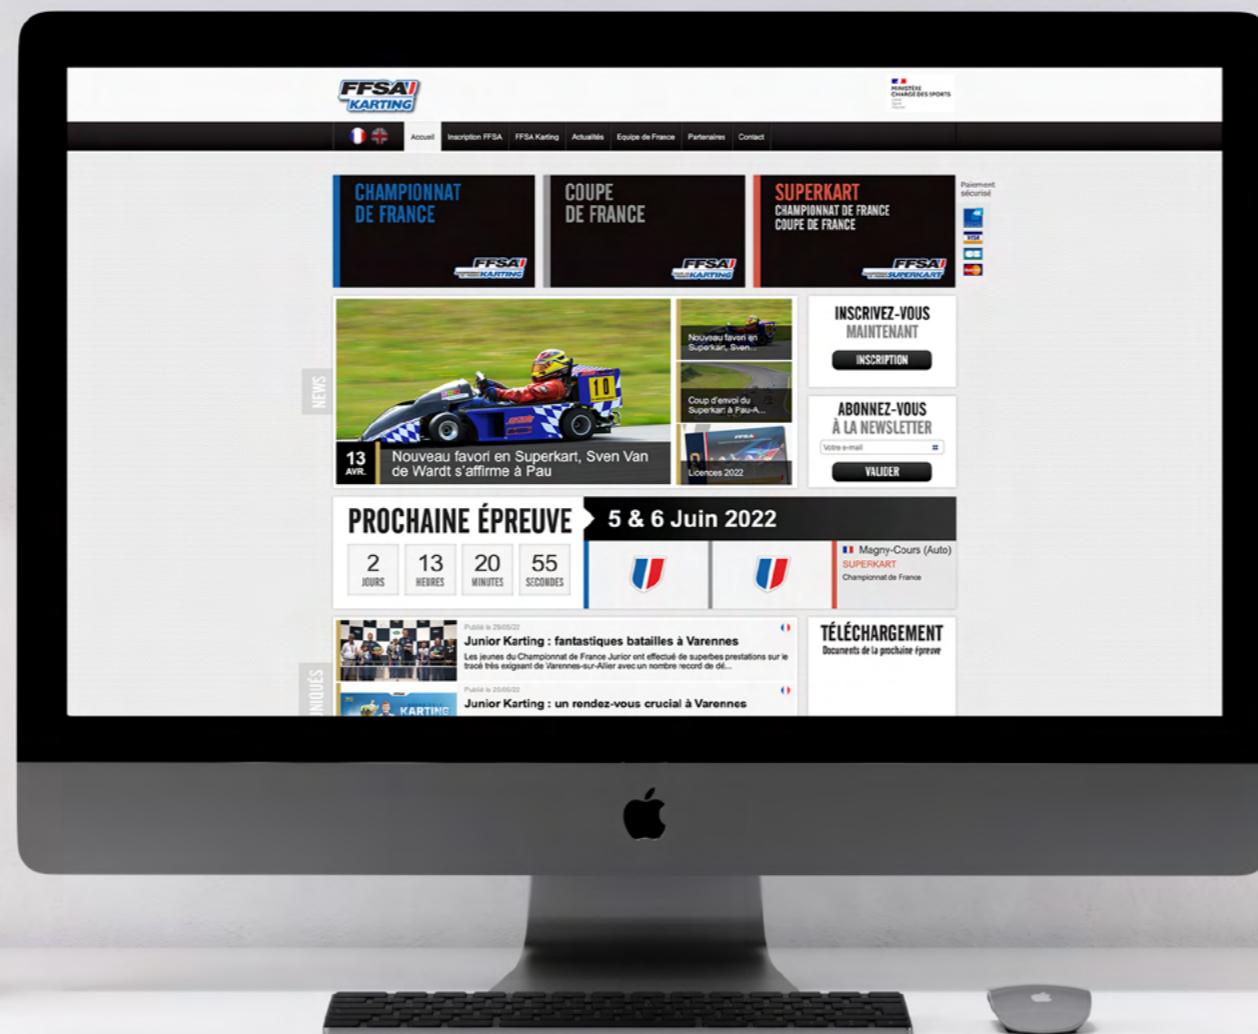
FFSA KARTING

MINISTÈRE CHARGÉ DES SPORTS

Accueil
Inscription FFSA
FFSA Karting
Actualités
Equipe de France
Partenaires
Contact

CHAMPIONNAT DE FRANCE
FFSA KARTING

COUPE DE FRANCE
FFSA KARTING

SUPERKART
CHAMPIONNAT DE FRANCE
COUPE DE FRANCE
FFSA SUPERKART

Paiement sécurisé

NEWS

13 AVR.
Nouveau favori en Superkart, Sven Van de Wardt s'affirme à Pau

Nouveau favori en Superkart, Sven...

Coup d'envoi du Superkart à Pau-A...

Licences 2022

INSCRIVEZ-VOUS MAINTENANT
INSCRIPTION

ABONNEZ-VOUS À LA NEWSLETTER
Votre e-mail
VALIDER

PROCHAINE ÉPREUVE
5 & 6 Juin 2022
2 JOURS
13 HEURES
20 MINUTES
55 SECONDES

Magny-Cours (Auto)
SUPERKART
Championnat de France

NIQUÉS

Publié le 29/05/22
Junior Karting : fantastiques batailles à Varennes
Les jeunes du Championnat de France Junior ont effectué de superbes prestations sur le tracé très exigeant de Varennes-sur-Allier avec un nombre record de dé...

Publié le 20/05/22
Junior Karting : un rendez-vous crucial à Varennes

KARTING

TÉLÉCHARGEMENT
Documents de la prochaine épreuve